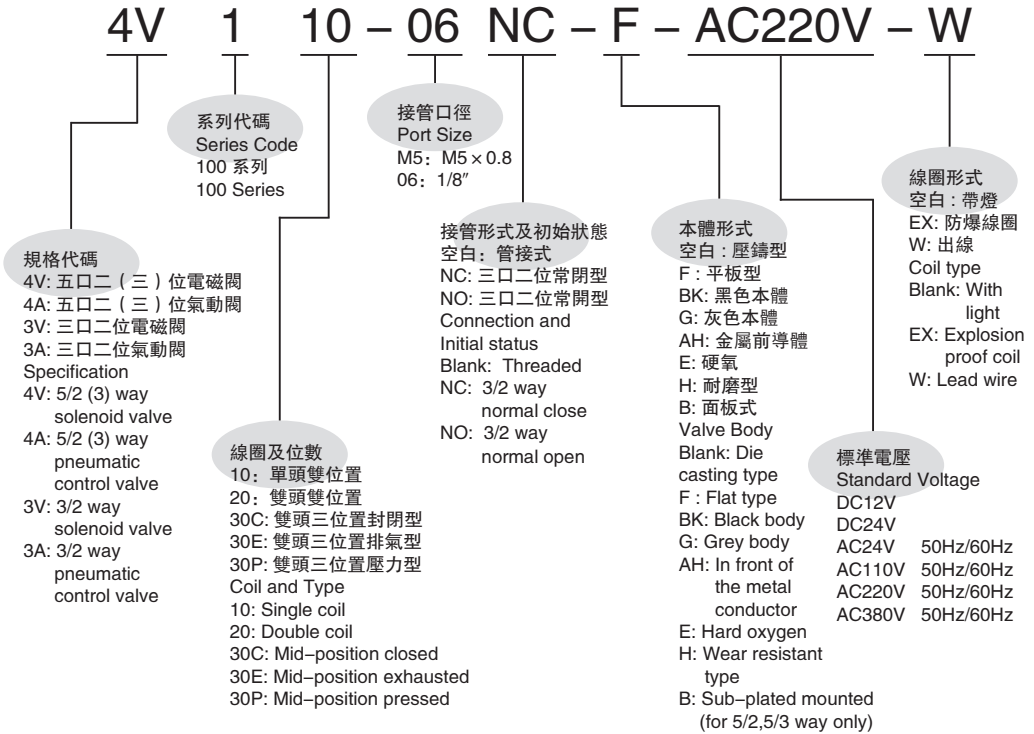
4V 1 10 – 06 NC – F – AC220V – W

系列代碼
Series Code
100 系列
100 Series

接管口徑
Port Size
M5：M5 × 0.8
06：1/8″

線圈形式
空白：帶燈
EX: 防爆線圈
W: 出線
Coil type
Blank: With light
EX: Explosion proof coil
W: Lead wire

規格代碼
4V: 五口二（三）位電磁閥
4A: 五口二（三）位氣動閥
3V: 三口二位電磁閥
3A: 三口二位氣動閥
Specification
4V: 5/2 (3) way solenoid valve
4A: 5/2 (3) way pneumatic control valve
3V: 3/2 way solenoid valve
3A: 3/2 way pneumatic control valve

接管形式及初始狀態
空白：管接式
NC: 三口二位常閉型
NO: 三口二位常開型
Connection and Initial status
Blank: Threaded
NC: 3/2 way normal close
NO: 3/2 way normal open

本體形式
空白：壓鑄型
F：平板型
BK: 黑色本體
G: 灰色本體
AH: 金屬前導體
E: 硬氧
H: 耐磨型
B: 面板式
Valve Body
Blank: Die casting type
F : Flat type
BK: Black body
G: Grey body
AH: In front of the metal conductor
E: Hard oxygen
H: Wear resistant type
B: Sub-plated mounted (for 5/2,5/3 way only)

線圈及位數
10：單頭雙位置
20：雙頭雙位置
30C: 雙頭三位置封閉型
30E: 雙頭三位置排氣型
30P: 雙頭三位置壓力型
Coil and Type
10: Single coil
20: Double coil
30C: Mid–position closed
30E: Mid–position exhausted
30P: Mid–position pressed

標準電壓
Standard Voltage
DC12V
DC24V
AC24V 50Hz/60Hz
AC110V 50Hz/60Hz
AC220V 50Hz/60Hz
AC380V 50Hz/60Hz